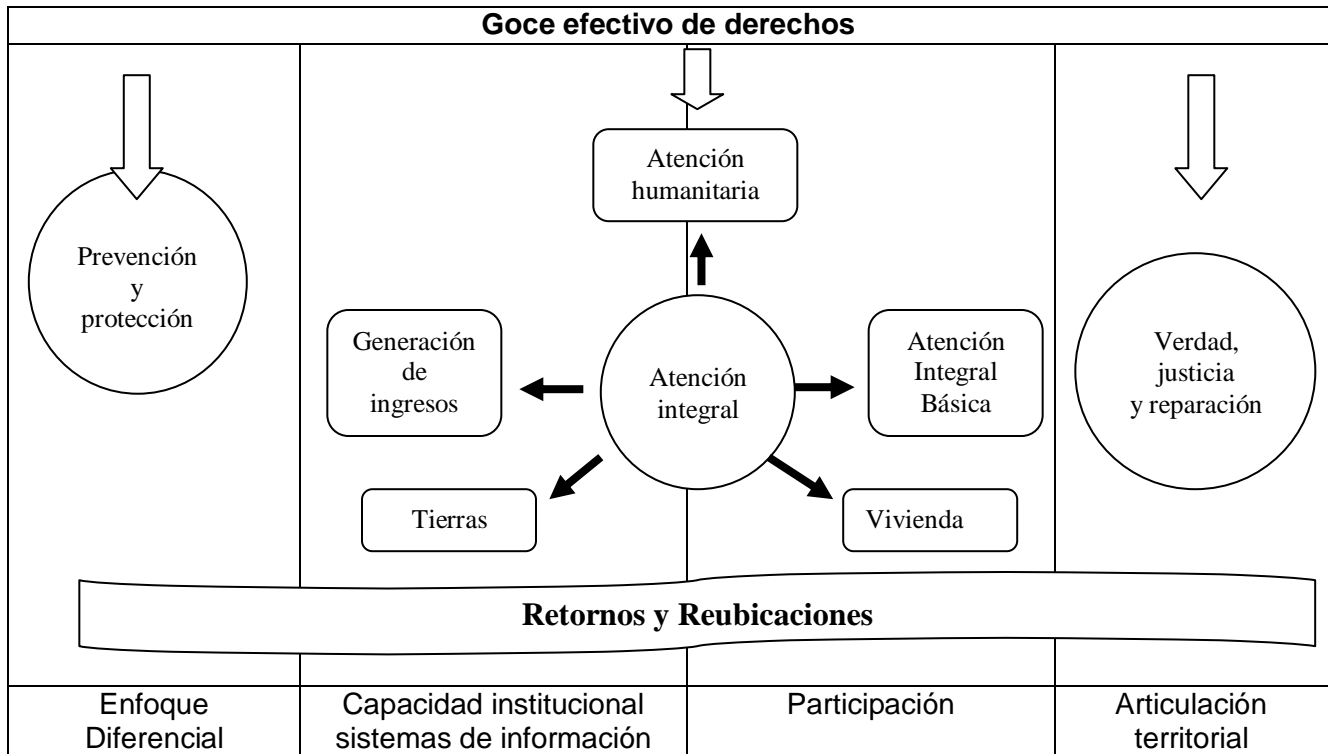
Goce efectivo de derechos

Prevención y protección

Atención humanitaria

Generación de ingresos

Atención integral

Atención Integral Básica

Verdad, justicia y reparación

Tierras

Vivienda

Retornos y Reubicaciones

| Enfoque Diferencial | Capacidad institucional sistemas de información | Participación | Articulación territorial |
|---|---|---|---|